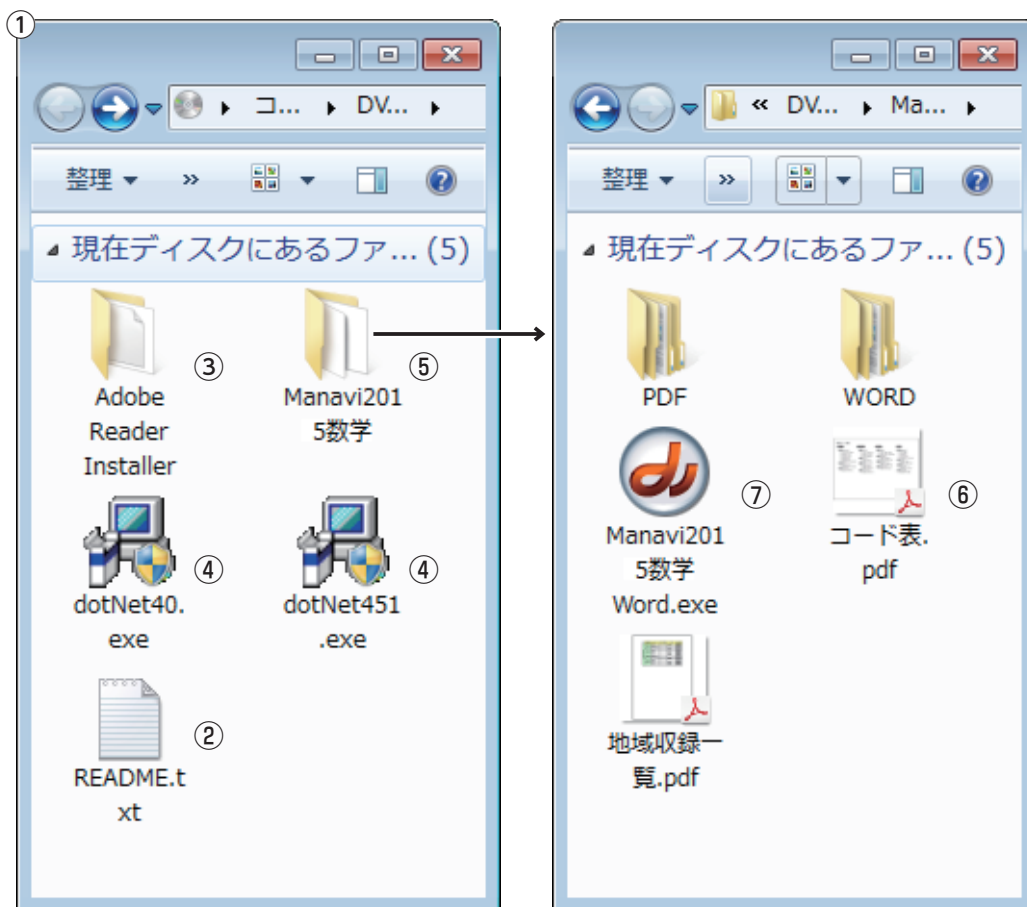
①

コ... DV...

整理 »

現在ディスクにあるファ... (5)

Adobe Reader Installer ③

Manavi2015数学 ⑤

dotNet40.exe ④

dotNet451.exe ④

README.txt ②

« DV... Ma...

整理 »

現在ディスクにあるファ... (5)

PDF

WORD

Manavi2015数学Word.exe ⑦

コード表.pdf ⑥

地域収録一覧.pdf